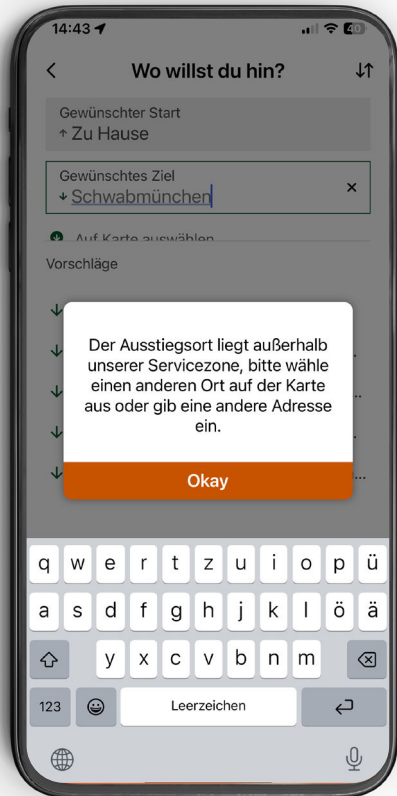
14:43

40

Wo willst du hin?

Gewünschter Start
Zu Hause

Gewünschtes Ziel
Schwabmünchen

×

Auf Karte auswählen

Vorschläge

Der Ausstiegsort liegt außerhalb unserer Servicezone, bitte wähle einen anderen Ort auf der Karte aus oder gib eine andere Adresse ein.

Okay

q w e r t z u i o p ü
a s d f g h j k l ö ä
y x c v b n m
123 Leerzeichen